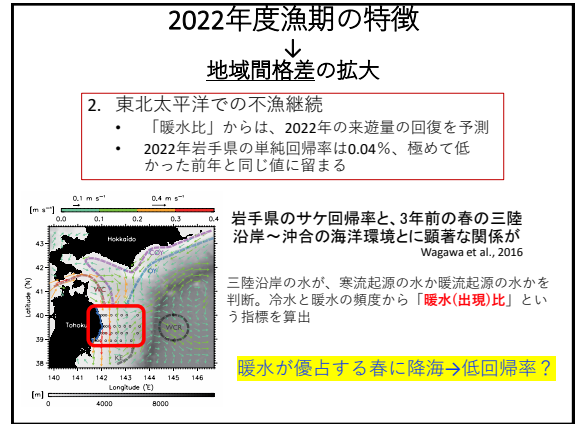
2022年度漁期の特徴

↓

地域間格差の拡大

2. 東北太平洋での不漁継続

• 「暖水比」からは、2022年の来遊量の回復を予測

• 2022年岩手県の単純回帰率は0.04%、極めて低かった前年と同じ値に留まる

0.1 m s⁻¹

0.4 m s⁻¹

[m s⁻¹]

0 0.1 0.2 0.3 0.4

Hokkaido

Tohoku

OY

TWC

WCR

KE

Latitude (°N)

43 42 41 40 39 38

140 141 142 143 144 145 146

Longitude (°E)

[m]

0 4000 8000

岩手県のサケ回帰率と、3年前の春の三陸沿岸～沖合の海洋環境とに顕著な関係が

Wagawa et al., 2016

三陸沿岸の水が、寒流起源の水か暖流起源の水かを判断。冷水と暖水の頻度から「暖水(出現)比」という指標を算出

暖水が優占する春に降海→低回帰率？